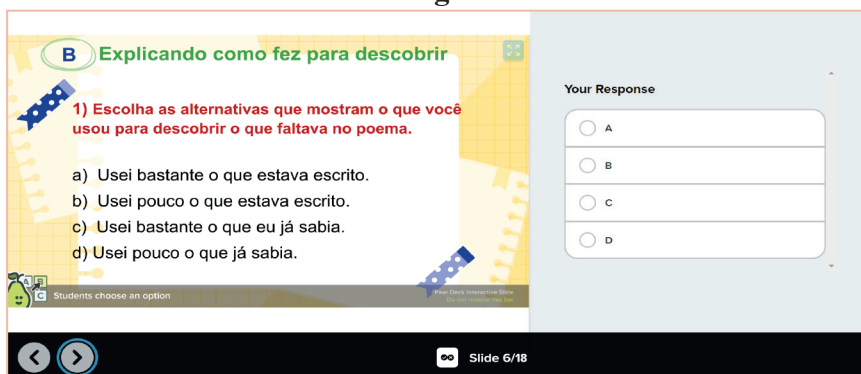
B Explicando como fez para descobrir

1) Escolha as alternativas que mostram o que você usou para descobrir o que faltava no poema.

a) Usei bastante o que estava escrito.
b) Usei pouco o que estava escrito.
c) Usei bastante o que eu já sabia.
d) Usei pouco o que já sabia.

Students choose an option

Pear Deck Interactive Slide
Do not remove this bar

Your Response

A

B

C

D

Slide 6/18